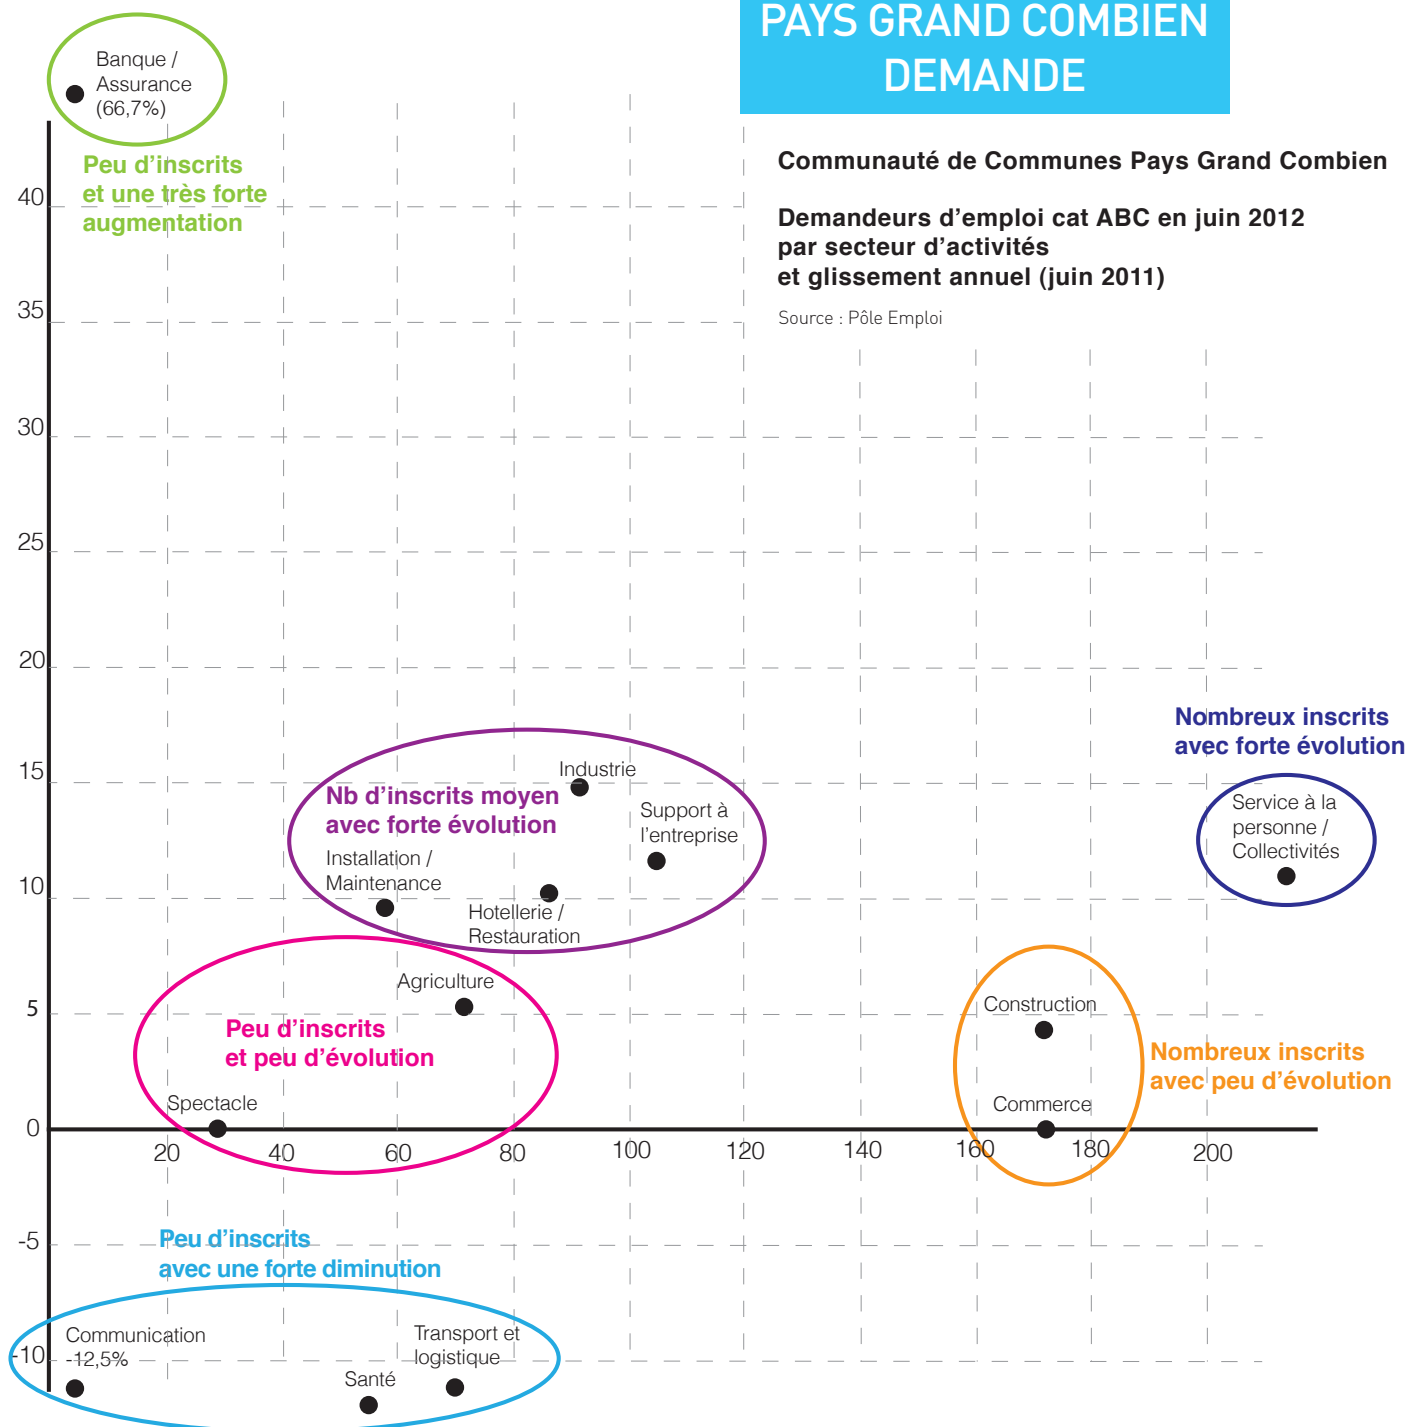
PAYS GRAND COMBIEN
DEMANDE

Communauté de Communes Pays Grand Combien

Demandeurs d'emploi cat ABC en juin 2012
par secteur d'activités
et glissement annuel (juin 2011)

Source : Pôle Emploi

Banque / Assurance (66,7%)

Peu d'inscrits et une très forte augmentation

Nombreux inscrits avec forte évolution

Service à la personne / Collectivités

Nb d'inscrits moyen avec forte évolution

Industrie

Support à l'entreprise

Installation / Maintenance

Hotellerie / Restauration

Agriculture

Peu d'inscrits et peu d'évolution

Spectacle

Construction

Nombreux inscrits avec peu d'évolution

Commerce

Peu d'inscrits avec une forte diminution

Communication -12,5%

Transport et logistique

Santé

40
35
30
25
20
15
10
5
0
-5
-10

20
40
60
80
100
120
140
160
180
200